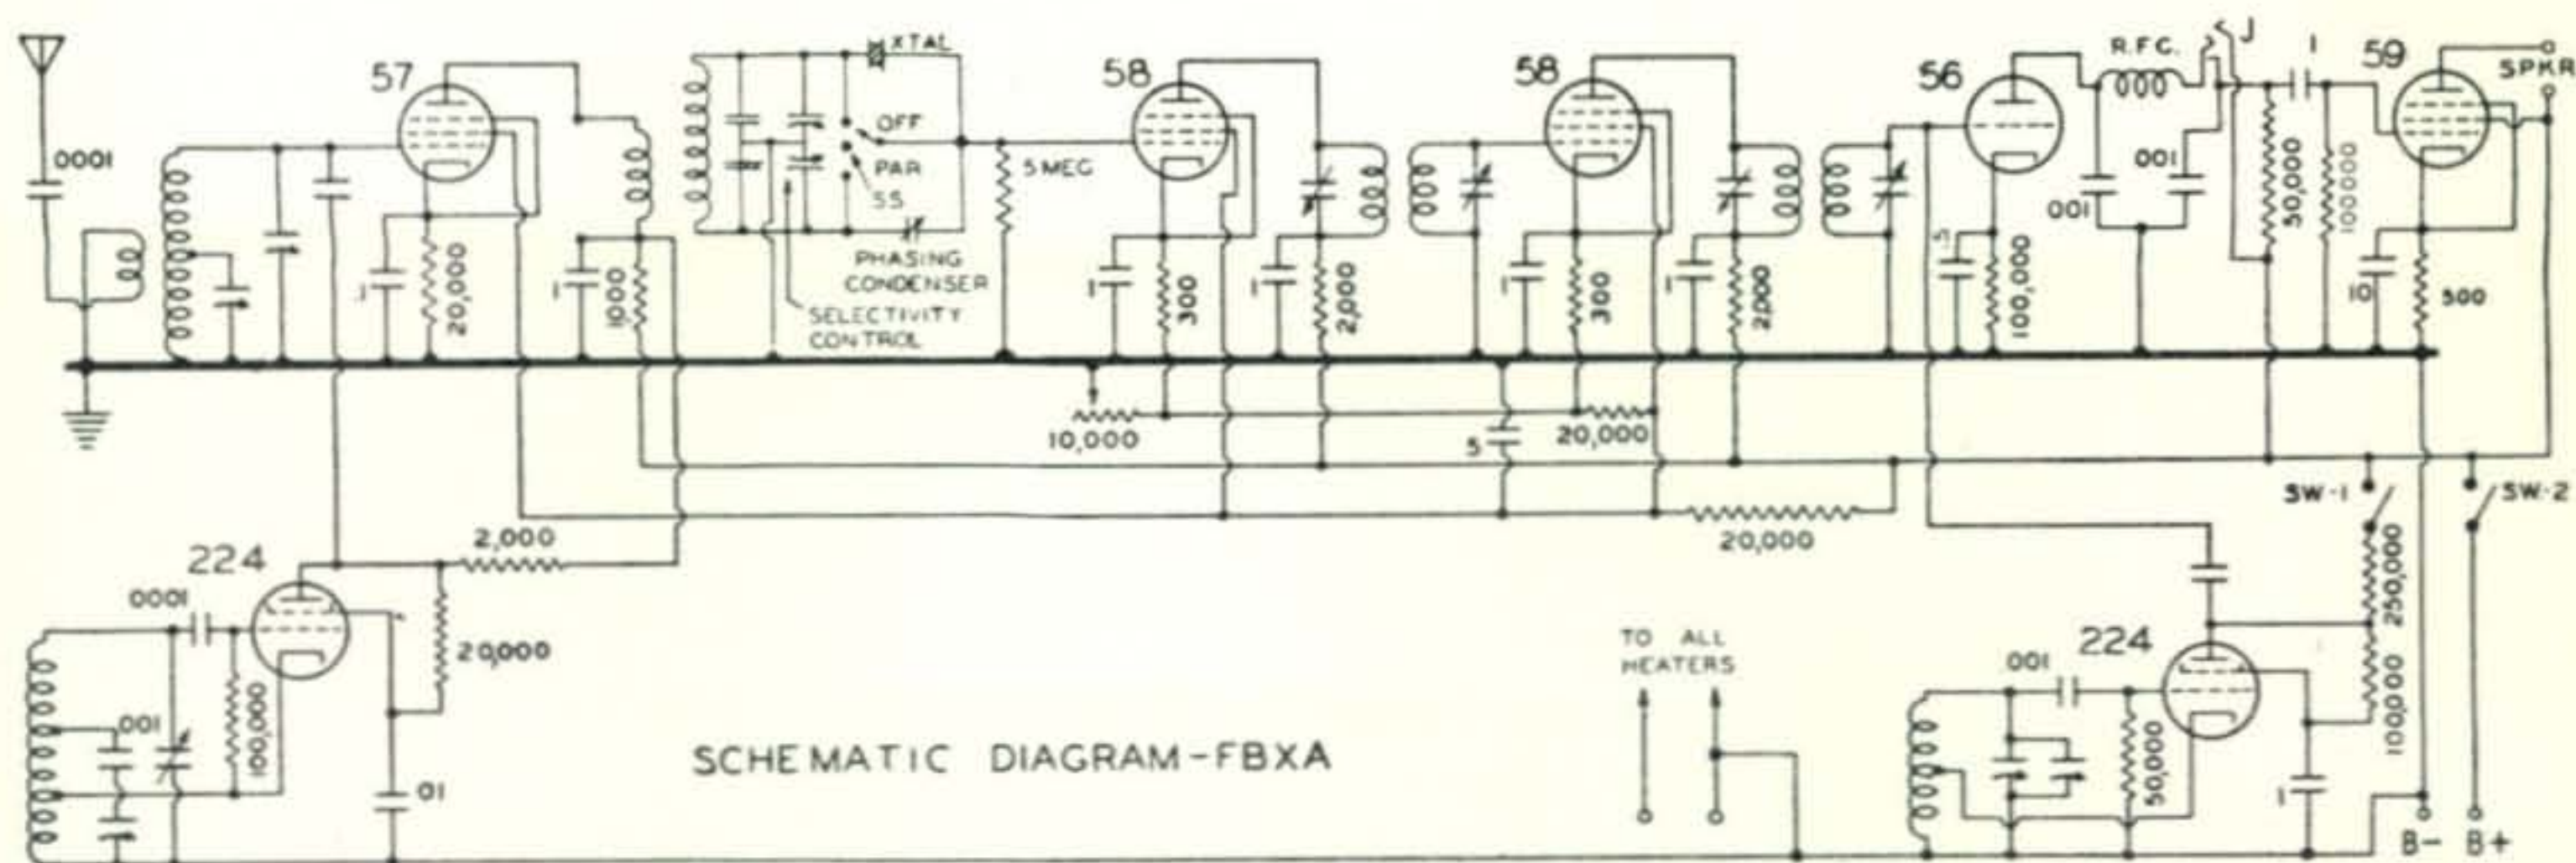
XTAL
57
58
58
56
R.F.C.
J
1
59
SPKR
0001
OFF
PAR
SS
5 MEG
001
001
50,000
100000
.1
20,000
.1
1000
PHASING CONDENSER
SELECTIVITY CONTROL
.1
300
.1
2,000
.1
300
.1
2,000
.5
100,000
10
500
10,000
5
20,000
SW-1
SW-2
20,000
2,000
224
0001
20,000
100,000
.001
.01
SCHEMATIC DIAGRAM-FBXA
TO ALL HEATERS
001
224
250,000
100,000
50,000
.1
B-
B+